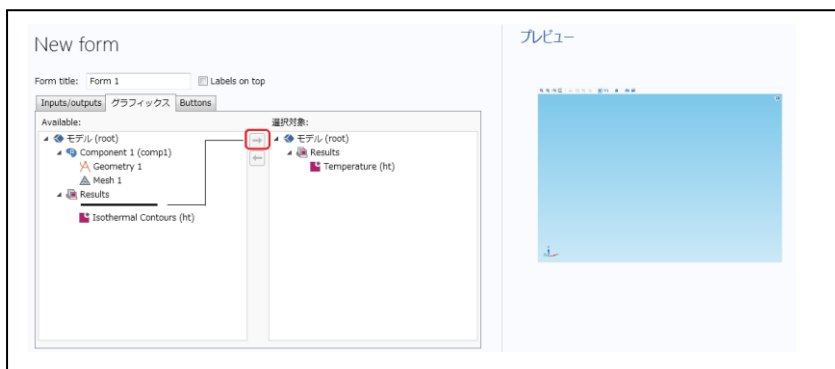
New form

Form title: Form 1

Labels on top

Inputs/outputs グラフィックス Buttons

Available:

モデル (root)
Component 1 (comp1)
Geometry 1
Mesh 1
Results
Isothermal Contours (ht)

選択対象:

モデル (root)
Results
Temperature (ht)

プレビュー